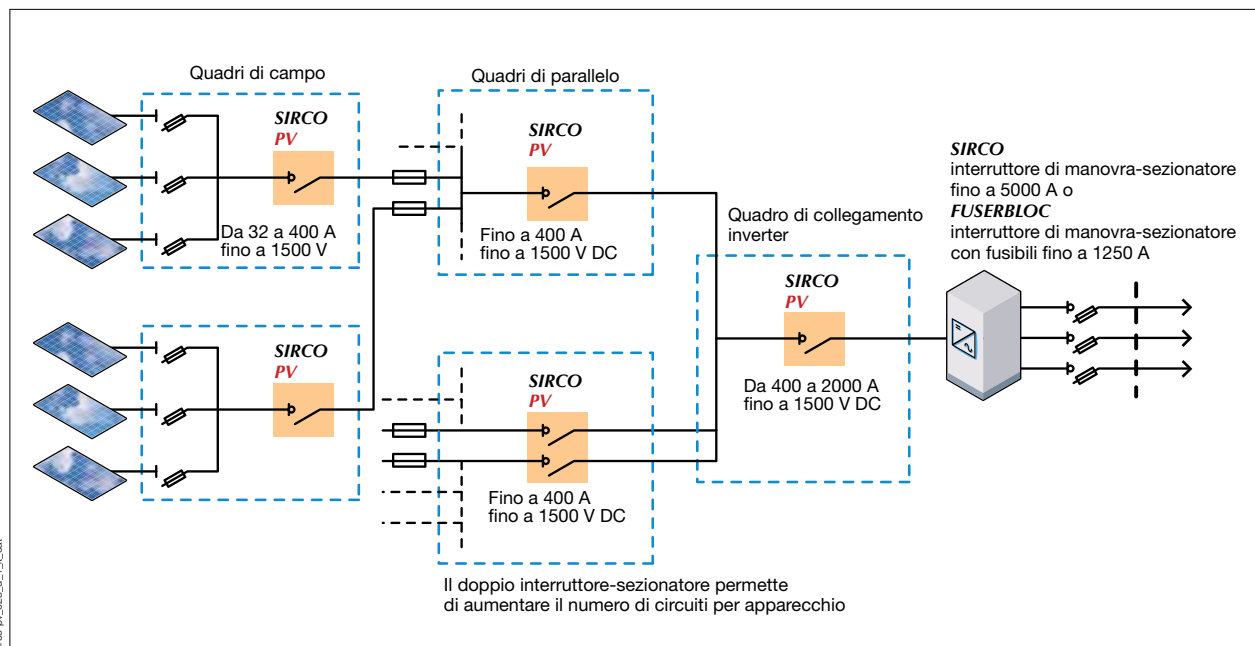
Quadri di campo

SIRCO
PV

Da 32 a 400 A
fino a 1500 V

Quadri di parallelo

SIRCO
PV

Fino a 400 A
fino a 1500 V DC

Quadro di collegamento inverter

SIRCO
PV

Da 400 a 2000 A
fino a 1500 V DC

SIRCO
interruttore di manovra-sezionatore fino a 5000 A o
FUSERBLOC
interruttore di manovra-sezionatore con fusibili fino a 1250 A

SIRCO
PV

SIRCO
PV

Fino a 400 A
fino a 1500 V DC

Il doppio interruttore-sezionatore permette di aumentare il numero di circuiti per apparecchio

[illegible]